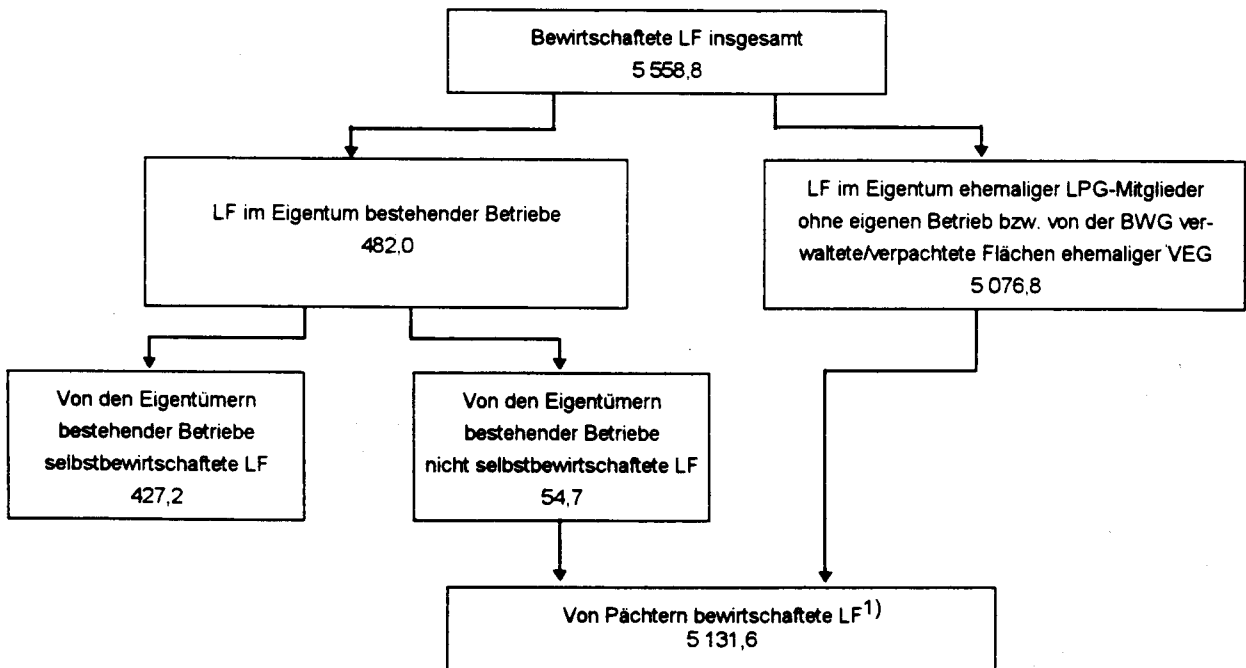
Bewirtschaftete LF insgesamt
5 558,8

LF im Eigentum bestehender Betriebe
482,0

LF im Eigentum ehemaliger LPG-Mitglieder ohne eigenen Betrieb bzw. von der BWG verwaltete/verpachtete Flächen ehemaliger VEG
5 076,8

Von den Eigentümern bestehender Betriebe selbstbewirtschaftete LF
427,2

Von den Eigentümern bestehender Betriebe nicht selbstbewirtschaftete LF
54,7

Von Pächtern bewirtschaftete LF$^{1)}$
5 131,6